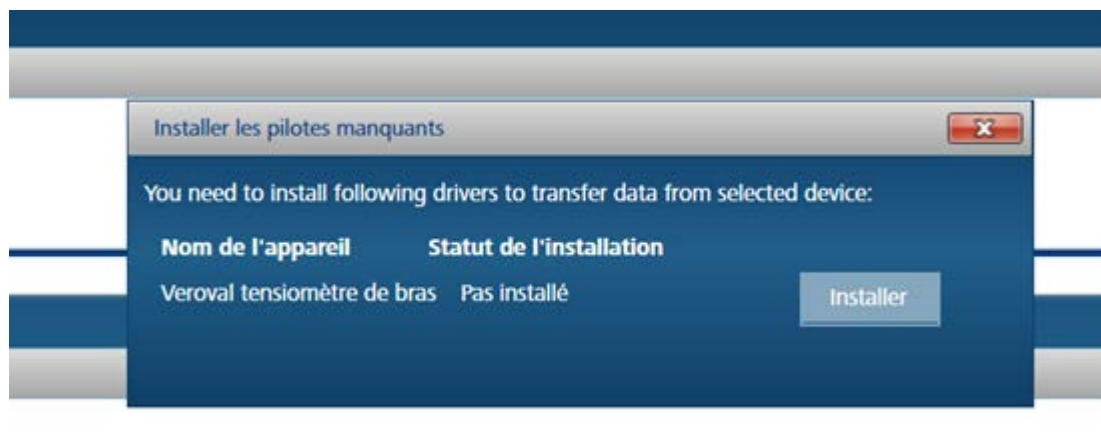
Installer les pilotes manquants

You need to install following drivers to transfer data from selected device:

| Nom de l'appareil | Statut de l'installation |
|---|---|
| Veroval tensiomètre de bras | Pas installé |

Installer